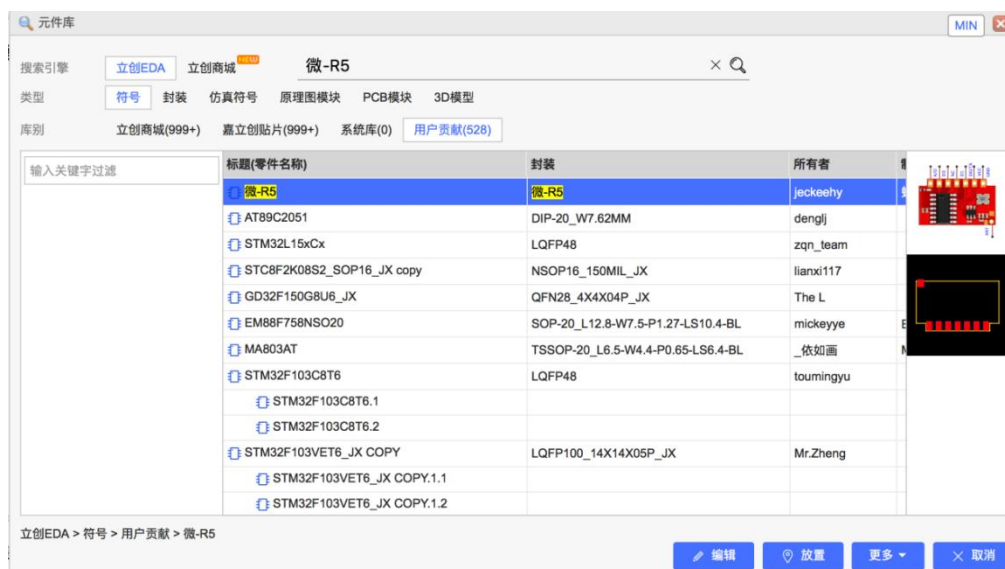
元件库

MIN

搜索引擎 立创EDA 立创商城 NEW 微-R5 × 

类型 符号 封装 仿真符号 原理图模块 PCB模块 3D模型

库别 立创商城(999+) 嘉立创贴片(999+) 系统库(0) 用户贡献(528)

输入关键字过滤

| 标题(零件名称) | 封装 | 所有者 | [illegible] |
|---|---|---|---|
| 微-R5 | 微-R5 | jeckeehy | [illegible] |
| AT89C2051 | DIP-20_W7.62MM | denglj | |
| STM32L15xCx | LQFP48 | zqn_team | |
| STC8F2K08S2_SOP16_JX copy | NSOP16_150MIL_JX | lianxi117 | |
| GD32F150G8U6_JX | QFN28_4X4X04P_JX | The L | |
| EM88F758NSO20 | SOP-20_L12.8-W7.5-P1.27-LS10.4-BL | mickeyye | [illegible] |
| MA803AT | TSSOP-20_L6.5-W4.4-P0.65-LS6.4-BL | _依如画 | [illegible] |
| STM32F103C8T6 | LQFP48 | toumingyu | |
| STM32F103C8T6.1 | | | |
| STM32F103C8T6.2 | | | |
| STM32F103VET6_JX COPY | LQFP100_14X14X05P_JX | Mr.Zheng | |
| STM32F103VET6_JX COPY.1.1 | | | |
| STM32F103VET6_JX COPY.1.2 | | | |

立创EDA > 符号 > 用户贡献 > 微-R5

编辑 放置 更多 取消